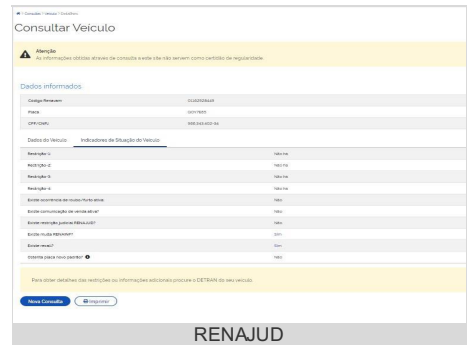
Consulta / Veículo / Detalhes

Consultar Veículo

Atenção
As informações obtidas através de consulta a este site não servem como certidão de regularidade.

Dados informados

| Código Renavam | 01102 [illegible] |
|---|---|
| Placa | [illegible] |
| CPF/CNPJ | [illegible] |

Dados do Veículo | Indicadores de Situação do Veículo

| Restrição 1 | Não há |
|---|---|
| Restrição 2 | Não há |
| Restrição 3 | Não há |
| Restrição 4 | Não há |
| Existe ocorrência de roubo/furto ativa | Não |
| Existe comunicação de venda ativa? | Não |
| Existe restrição judicial RENAJUD? | Não |
| Existe multa RENAINF? | Sim |
| Existe recall? | Sim |
| Ostenta placa novo padrão? | Não |

Para obter detalhes das restrições ou informações adicionais procure o DETRAN do seu veículo.

Nova Consulta | Imprimir

RENAJUD